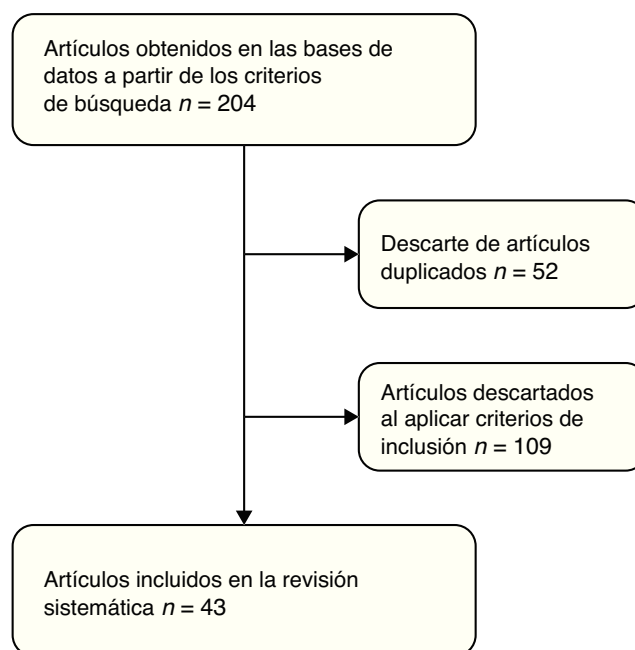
Artículos obtenidos en las bases de datos a partir de los criterios de búsqueda $n = 204$

Descarte de artículos duplicados $n = 52$

Artículos descartados al aplicar criterios de inclusión $n = 109$

Artículos incluidos en la revisión sistemática $n = 43$